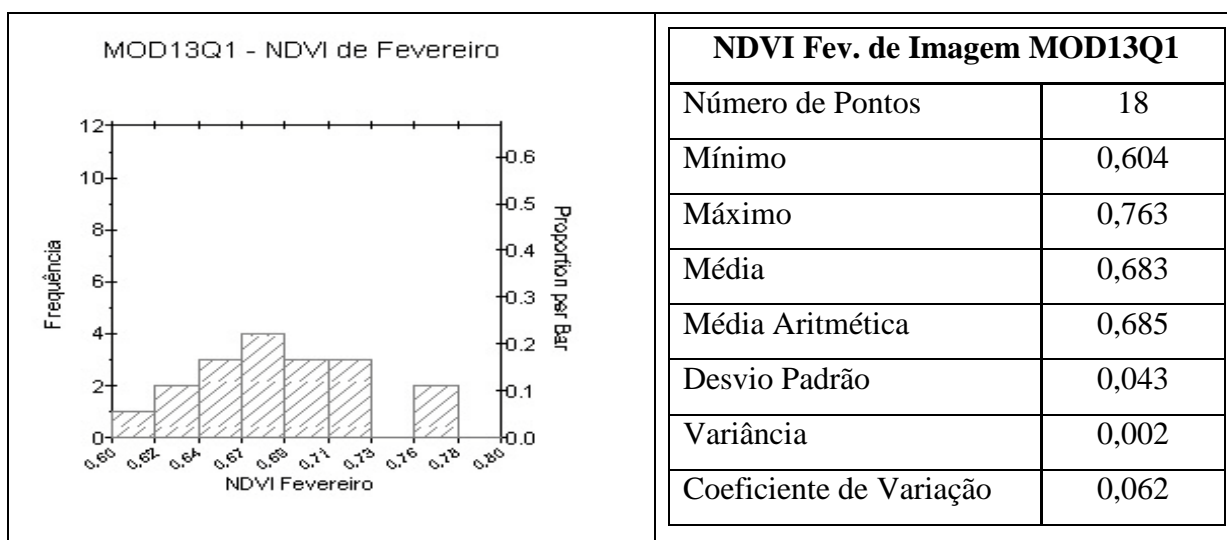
MOD13Q1 - NDVI de Fevereiro

Frequência

Proportion per Bar

12
10
8
6
4
2
0

0.6
0.5
0.4
0.3
0.2
0.1
0.0

0.60 0.62 0.64 0.67 0.69 0.71 0.73 0.76 0.78 0.80

NDVI Fevereiro

| NDVI Fev. de Imagem MOD13Q1 | |
|---|---|
| Número de Pontos | 18 |
| Mínimo | 0,604 |
| Máximo | 0,763 |
| Média | 0,683 |
| Média Aritmética | 0,685 |
| Desvio Padrão | 0,043 |
| Variância | 0,002 |
| Coeficiente de Variação | 0,062 |